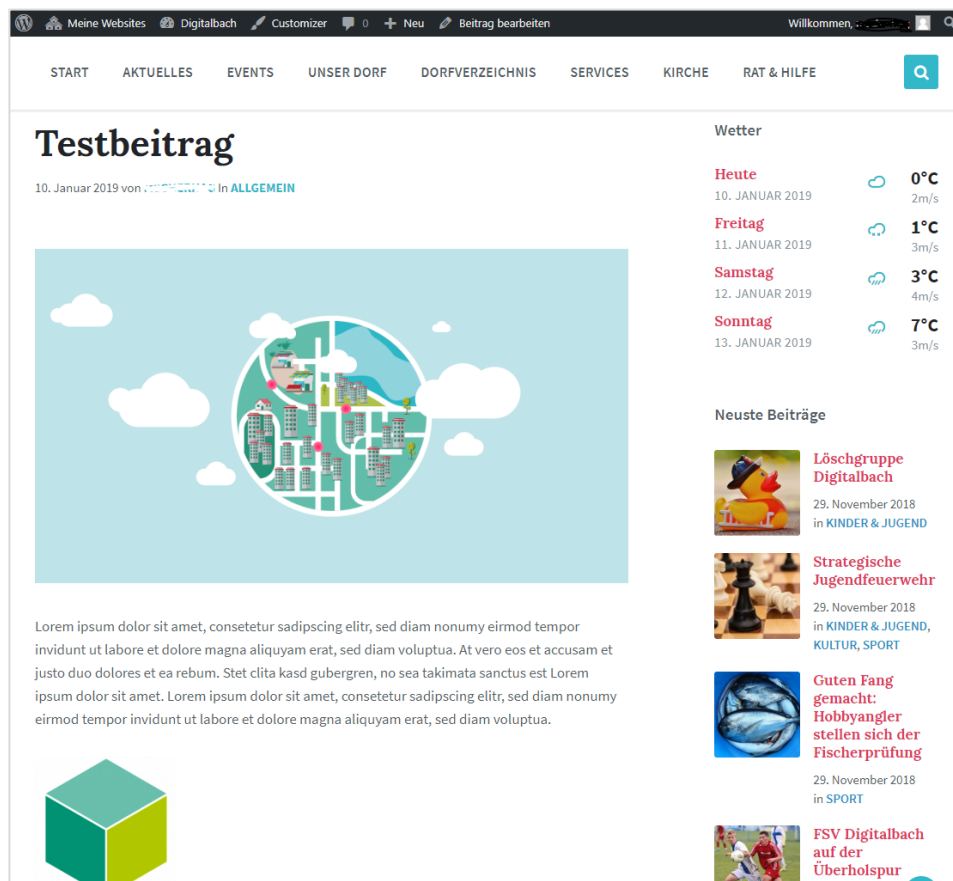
Meine Websites Digitalbach Customizer 0 Neu Beitrag bearbeiten Willkommen, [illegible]

START AKTUELLES EVENTS UNSER DORF DORFVERZEICHNIS SERVICES KIRCHE RAT & HILFE

Testbeitrag

10. Januar 2019 von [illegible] in ALLGEMEIN

Lorem ipsum dolor sit amet, consetetur sadipscing elitr, sed diam nonumy eirmod tempor invidunt ut labore et dolore magna aliquyam erat, sed diam voluptua. At vero eos et accusam et justo duo dolores et ea rebum. Stet clita kasd gubergren, no sea takimata sanctus est Lorem ipsum dolor sit amet. Lorem ipsum dolor sit amet, consetetur sadipscing elitr, sed diam nonumy eirmod tempor invidunt ut labore et dolore magna aliquyam erat, sed diam voluptua.

Wetter

Heute
10. JANUAR 2019
0°C
2m/s

Freitag
11. JANUAR 2019
1°C
3m/s

Samstag
12. JANUAR 2019
3°C
4m/s

Sonntag
13. JANUAR 2019
7°C
3m/s

Neuste Beiträge

Löschgruppe Digitalbach
29. November 2018
in KINDER & JUGEND

Strategische Jugendfeuerwehr
29. November 2018
in KINDER & JUGEND, KULTUR, SPORT

Guten Fang gemacht: Hobbyangler stellen sich der Fischerprüfung
29. November 2018
in SPORT

FSV Digitalbach auf der Überholspur